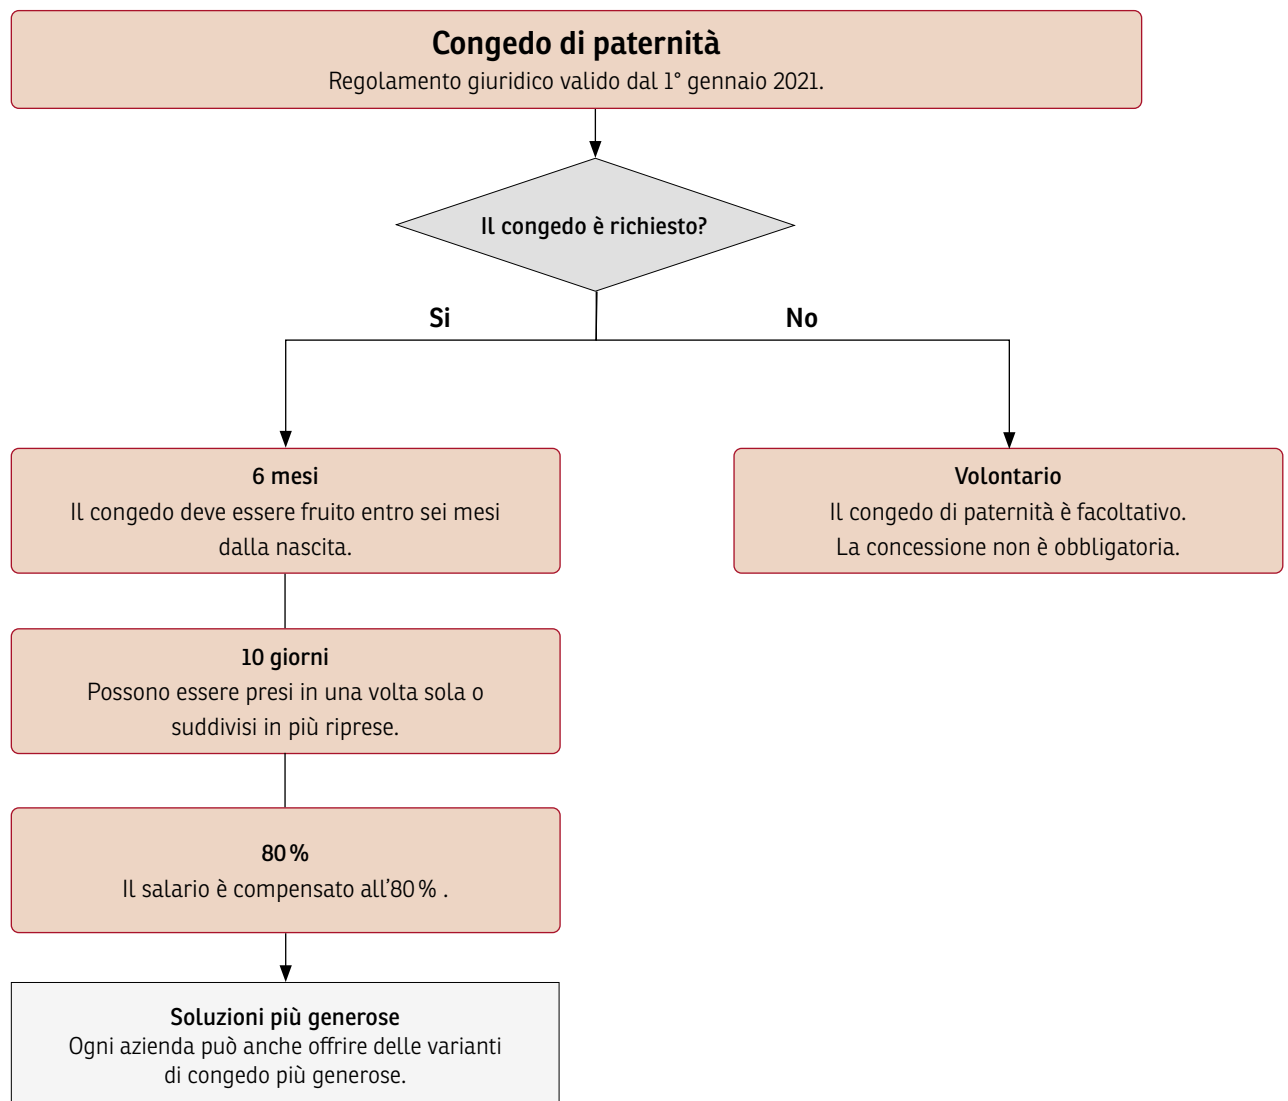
Congedo di paternità
Regolamento giuridico valido dal 1° gennaio 2021.

Il congedo è richiesto?

Si

No

6 mesi
Il congedo deve essere fruito entro sei mesi dalla nascita.

Volontario
Il congedo di paternità è facoltativo.
La concessione non è obbligatoria.

10 giorni
Possono essere presi in una volta sola o suddivisi in più riprese.

80 %
Il salario è compensato all'80 % .

Soluzioni più generose
Ogni azienda può anche offrire delle varianti di congedo più generose.